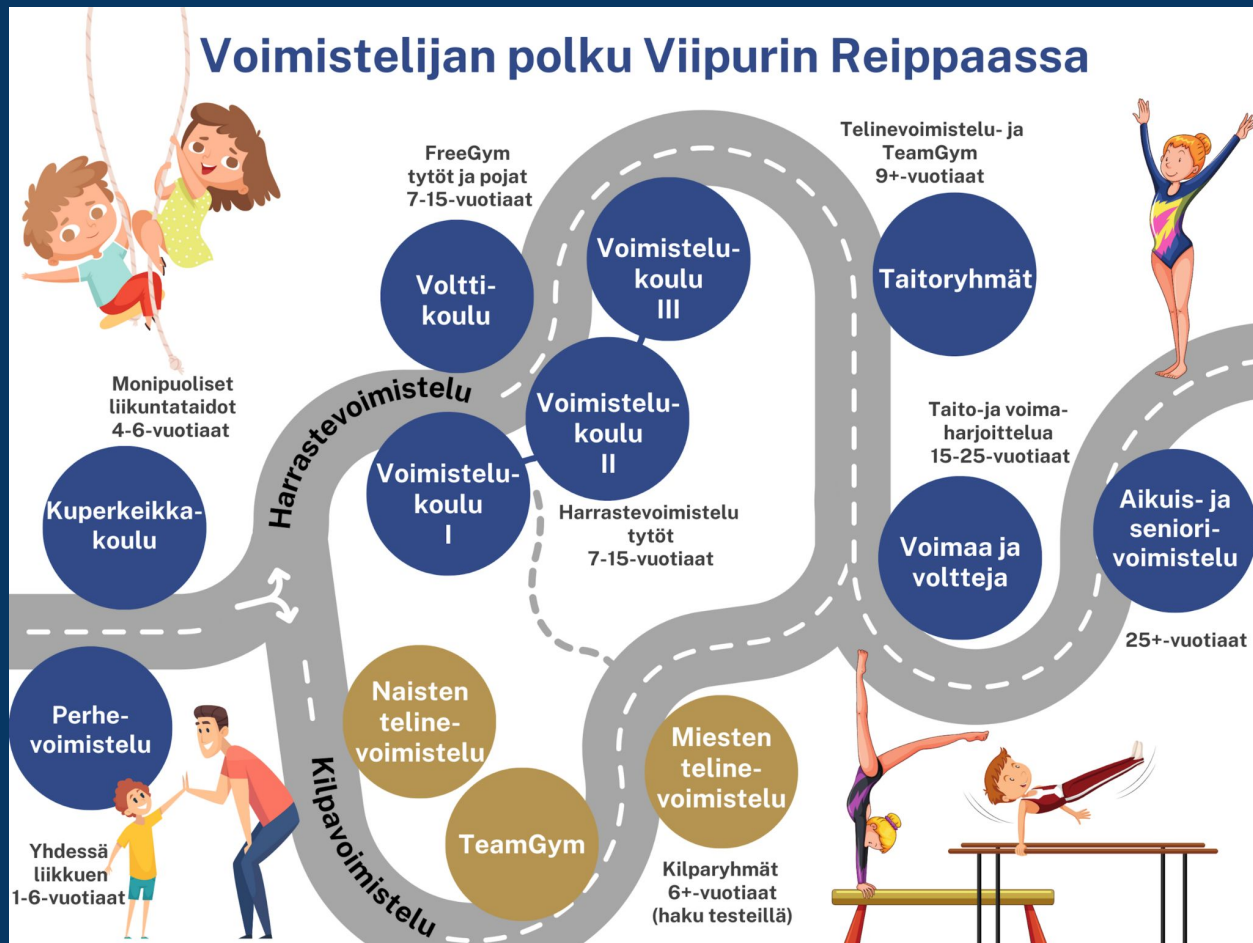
Voimistelijan polku Viipurin Reippaassa

Monipuoliset liikuntataidot 4-6-vuotiaat

Kuperkeikka-koulu

Perhe-voimistelu

Yhdessä liikkuen 1-6-vuotiaat

Harrastevoimistelu

Kilpavoimistelu

FreeGym tytöt ja pojat 7-15-vuotiaat

Voltti-koulu

Voimistelu-koulu I

Voimistelu-koulu II

Voimistelu-koulu III

Harrastevoimistelu tytöt 7-15-vuotiaat

Naisten teline-voimistelu

TeamGym

Miesten teline-voimistelu

Kilparyhmät 6+-vuotiaat (haku testeillä)

Telinevoimistelu- ja TeamGym 9+-vuotiaat

Taitoryhmät

Taito-ja voima-harjoittelua 15-25-vuotiaat

Voimaa ja voltteja

Aikuis- ja seniori-voimistelu

25+-vuotiaat